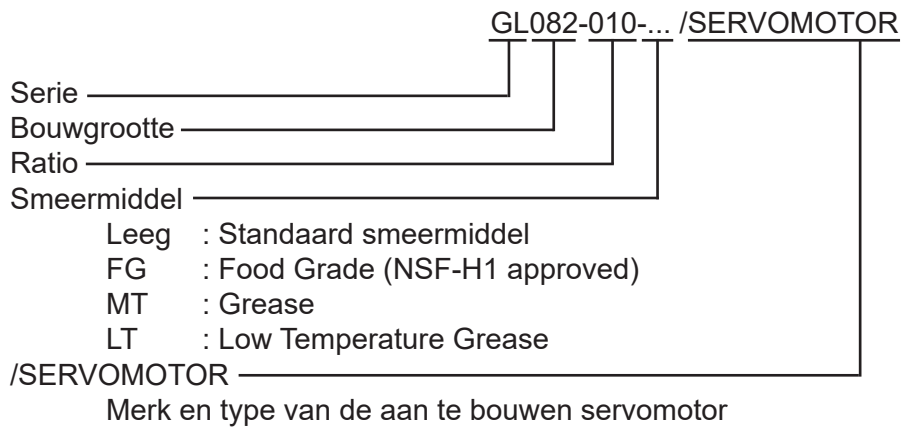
GL082-010-... /SERVOMOTOR

Serie
Bouwgrootte
Ratio
Smeermiddel
Leeg : Standaard smeermiddel
FG : Food Grade (NSF-H1 approved)
MT : Grease
LT : Low Temperature Grease
/SERVOMOTOR
Merk en type van de aan te bouwen servomotor